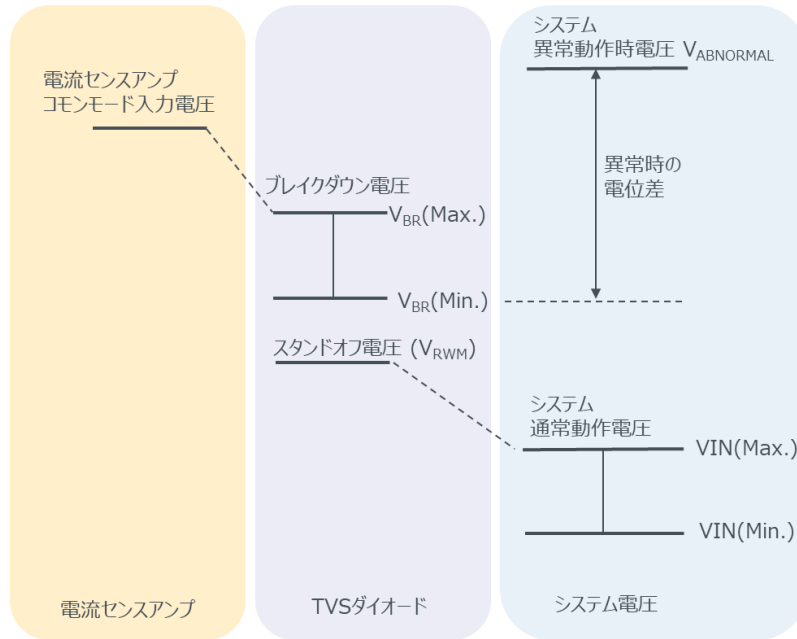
電流センスアンプ
コモンモード入力電圧

ブレイクダウン電圧
$V_{BR}$(Max.)

$V_{BR}$(Min.)

スタンドオフ電圧 ($V_{RWM}$)

システム
異常動作時電圧 $V_{ABNORMAL}$

異常時の
電位差

システム
通常動作電圧
VIN(Max.)

VIN(Min.)

電流センスアンプ

TVSダイオード

システム電圧